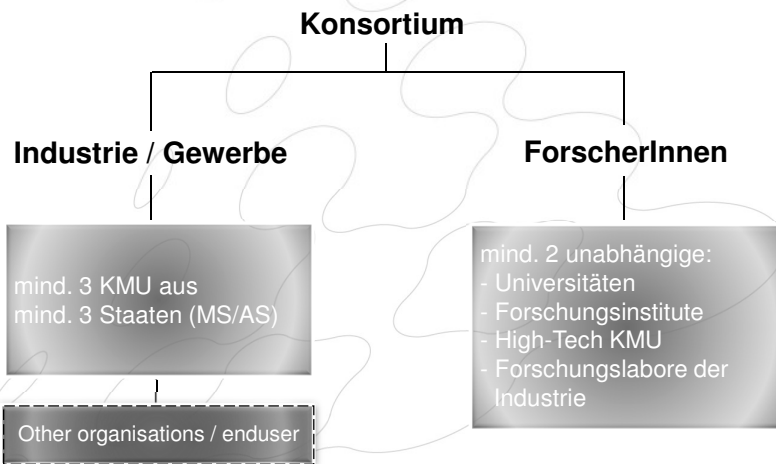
Konsortium

Industrie / Gewerbe

ForscherInnen

mind. 3 KMU aus
mind. 3 Staaten (MS/AS)

Other organisations / enduser

mind. 2 unabhängige:
- Universitäten
- Forschungsinstitute
- High-Tech KMU
- Forschungslabore der Industrie